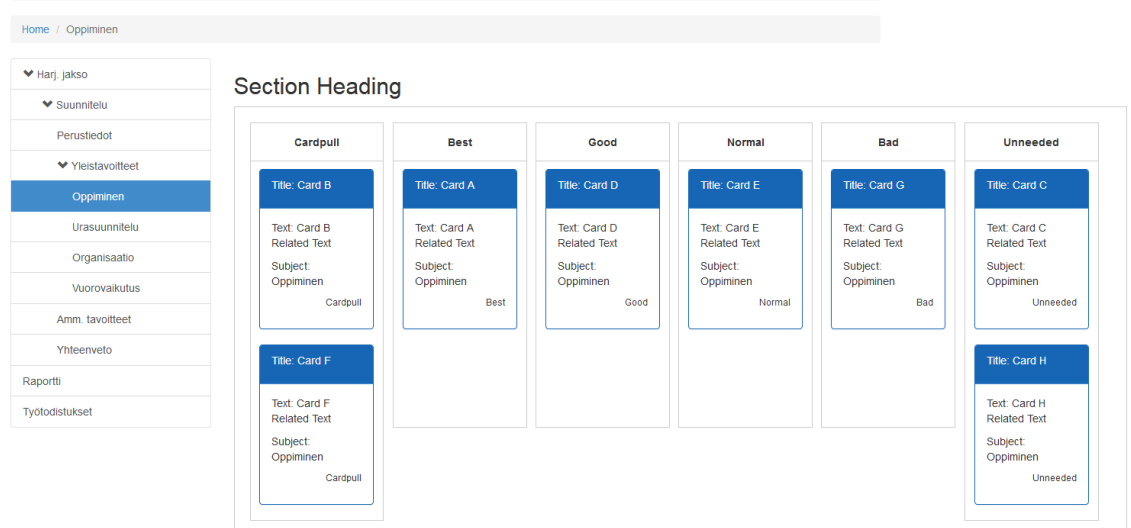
Home / Oppiminen

Harj. jakso
Suunnitelu
Perustiedot
Yleistavoitteet
Oppiminen
Urasuunnitelu
Organisaatio
Vuorovaikutus
Amm. tavoitteet
Yhteenveto
Raportti
Työtodistukset

Section Heading

Cardpull

Title: Card B
Text: Card B Related Text
Subject: Oppiminen
Cardpull

Title: Card F
Text: Card F Related Text
Subject: Oppiminen
Cardpull

Best

Title: Card A
Text: Card A Related Text
Subject: Oppiminen
Best

Good

Title: Card D
Text: Card D Related Text
Subject: Oppiminen
Good

Normal

Title: Card E
Text: Card E Related Text
Subject: Oppiminen
Normal

Bad

Title: Card G
Text: Card G Related Text
Subject: Oppiminen
Bad

Unneeded

Title: Card C
Text: Card C Related Text
Subject: Oppiminen
Unneeded

Title: Card H
Text: Card H Related Text
Subject: Oppiminen
Unneeded